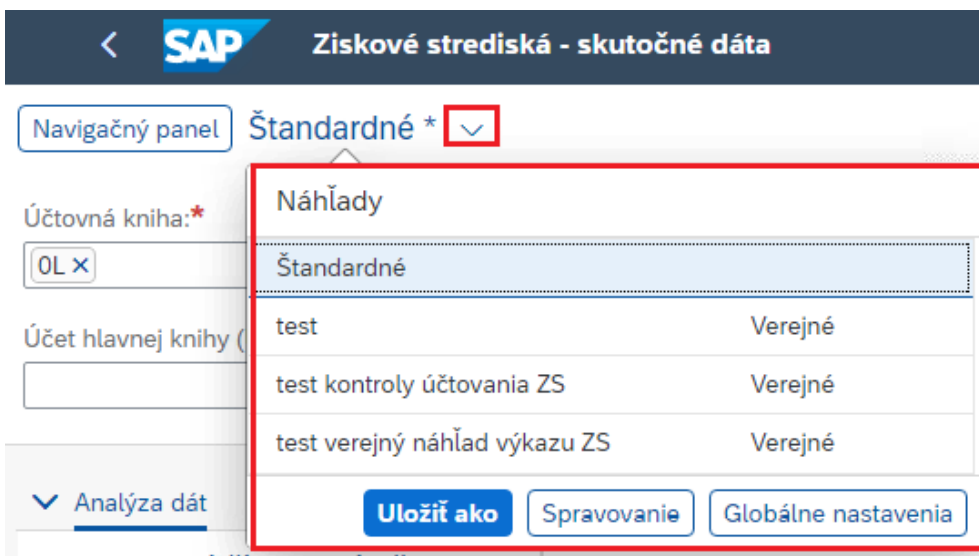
SAP Ziskové strediská - skutočné dáta

Navigačný panel Štandardné *

Účtovná kniha:*
0L ×

Účet hlavnej knihy (

Analýza dát

Náhľady

Štandardné

| test | Verejné |
|---|---|
| test kontroly účtovania ZS | Verejné |
| test verejný náhľad výkazu ZS | Verejné |

Uložiť ako Spravovanie Globálne nastavenia